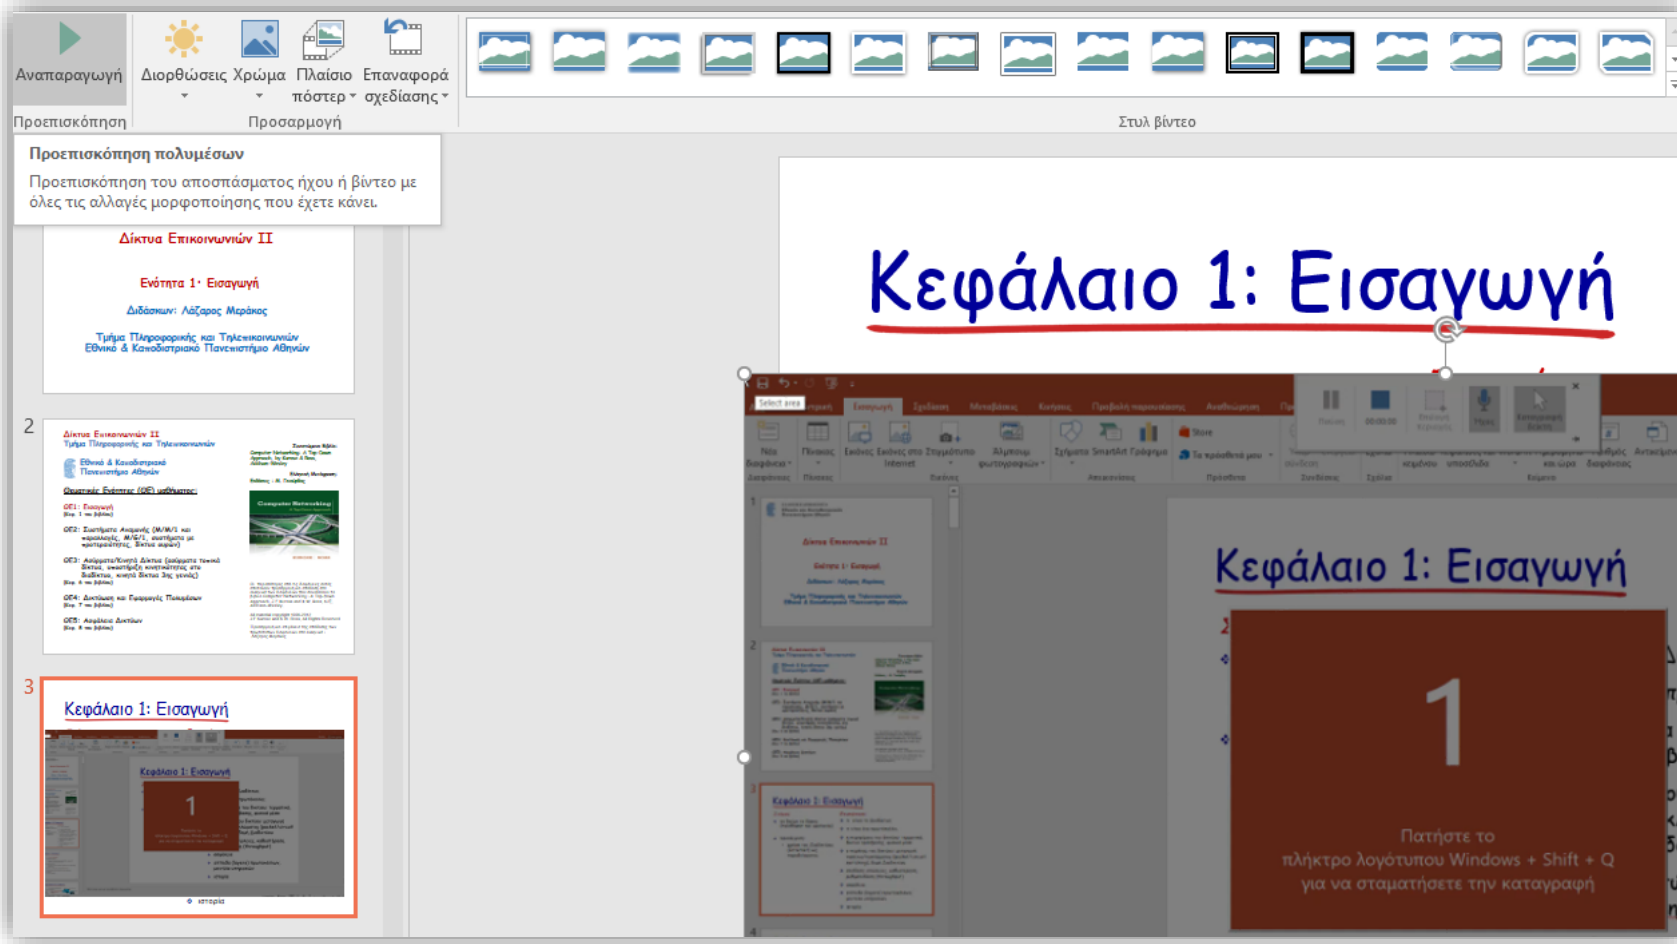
Αναπαραγωγή
Διορθώσεις Χρώμα Πλαίσιο πόστερ Επαναφορά σχεδίασης
Προεπισκόπηση Προσαρμογή Στυλ βίντεο

Προεπισκόπηση πολυμέσων
Προεπισκόπηση του αποσπάσματος ήχου ή βίντεο με όλες τις αλλαγές μορφοποίησης που έχετε κάνει.

Δίκτυα Επικοινωνιών ΙΙ
Ενότητα 1: Εισαγωγή
Διδάσκων: Λάζαρος Μεράκος
Τμήμα Πληροφορικής και Τηλεπικοινωνιών
Εθνικό & Καποδιστριακό Πανεπιστήμιο Αθηνών

2
Δίκτυα Επικοινωνιών ΙΙ
Τμήμα Πληροφορικής και Τηλεπικοινωνιών
Εθνικό & Καποδιστριακό Πανεπιστήμιο Αθηνών
Θεματικές Ενότητες (ΘΕ) μαθήματος:
ΘΕ1: Εισαγωγή
ΘΕ2: Συστήματα Αναμονής (M/M/1 και παραλλαγές, M/G/1, συστήματα με προτεραιότητες, δίκτυα ουρών)
ΘΕ3: Ασύρματα/Κινητά Δίκτυα
ΘΕ4: Δικτύωση και Εφαρμογές Πολυμέσων
ΘΕ5: Ασφάλεια Δικτύων
Computer Networking

3
Κεφάλαιο 1: Εισαγωγή
1
κατηγορία

Κεφάλαιο 1: Εισαγωγή
Select area
Κεφάλαιο 1: Εισαγωγή
1
Πατήστε το πλήκτρο λογότυπου Windows + Shift + Q για να σταματήσετε την καταγραφή